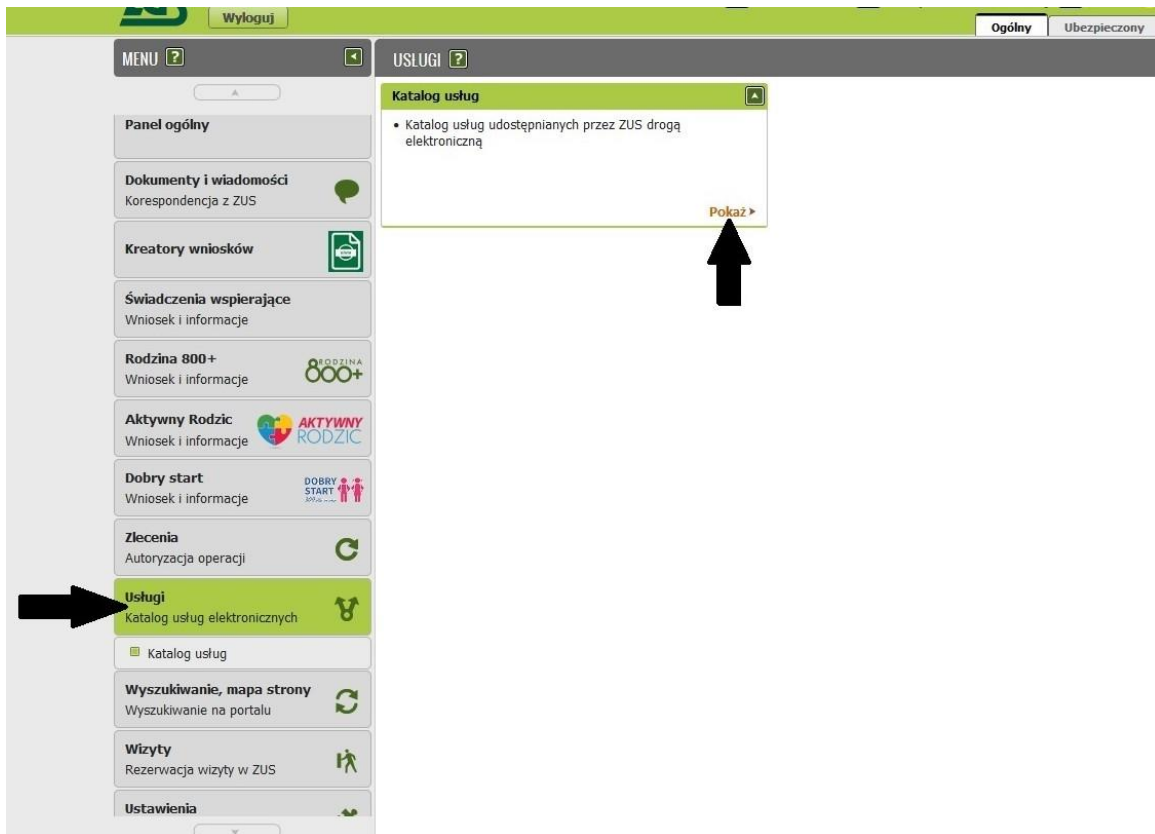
Wyloguj

Ogólny | Ubezpieczony

MENU ?

USLUGI ?

Katalog usług

• Katalog usług udostępnianych przez ZUS drogą elektroniczną

Pokaż ▸

Panel ogólny

Dokumenty i wiadomości
Korespondencja z ZUS

Kreatory wniosków

Świadczenia wspierające
Wniosek i informacje

Rodzina 800+
Wniosek i informacje

RODZINA 800+

Aktywny Rodzic
Wniosek i informacje

AKTYWNY RODZIC

Dobry start
Wniosek i informacje

DOBRY START

Zlecenia
Autoryzacja operacji

Usługi
Katalog usług elektronicznych

Katalog usług

Wyszukiwanie, mapa strony
Wyszukiwanie na portalu

Wizyty
Rezerwacja wizyty w ZUS

Ustawienia